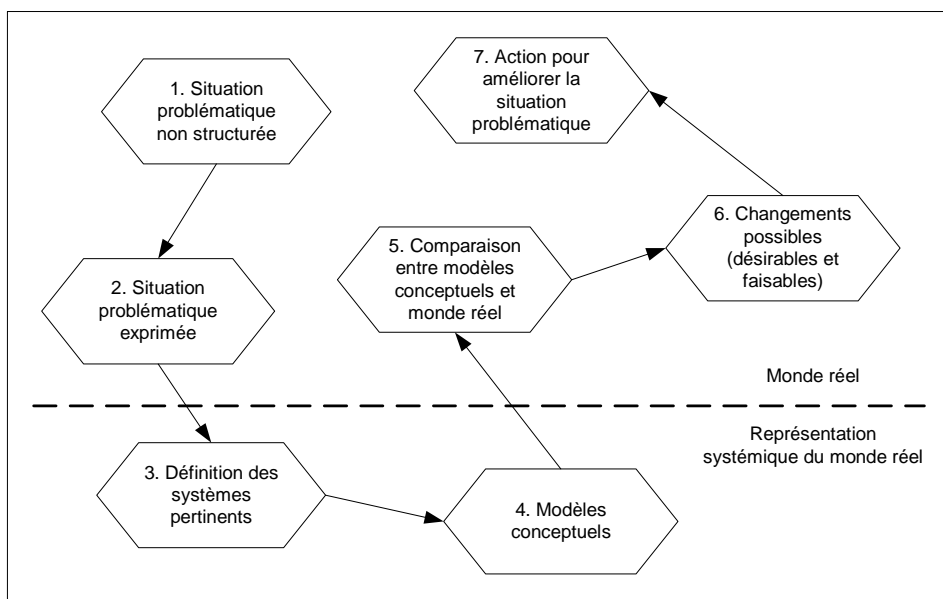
7. Action pour améliorer la situation problématique

1. Situation problématique non structurée

6. Changements possibles (désirables et faisables)

5. Comparaison entre modèles conceptuels et monde réel

2. Situation problématique exprimée

Monde réel

Représentation systémique du monde réel

3. Définition des systèmes pertinents

4. Modèles conceptuels